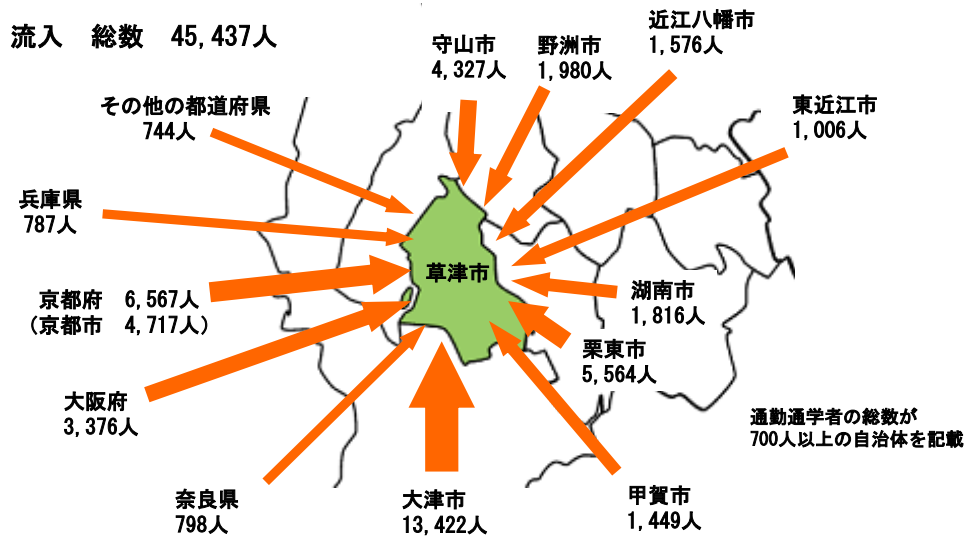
流入　総数　45,437人

守山市
4,327人

野洲市
1,980人

近江八幡市
1,576人

その他の都道府県
744人

東近江市
1,006人

兵庫県
787人

草津市

京都府　6,567人
（京都市　4,717人）

湖南市
1,816人

栗東市
5,564人

大阪府
3,376人

通勤通学者の総数が
700人以上の自治体を記載

奈良県
798人

大津市
13,422人

甲賀市
1,449人